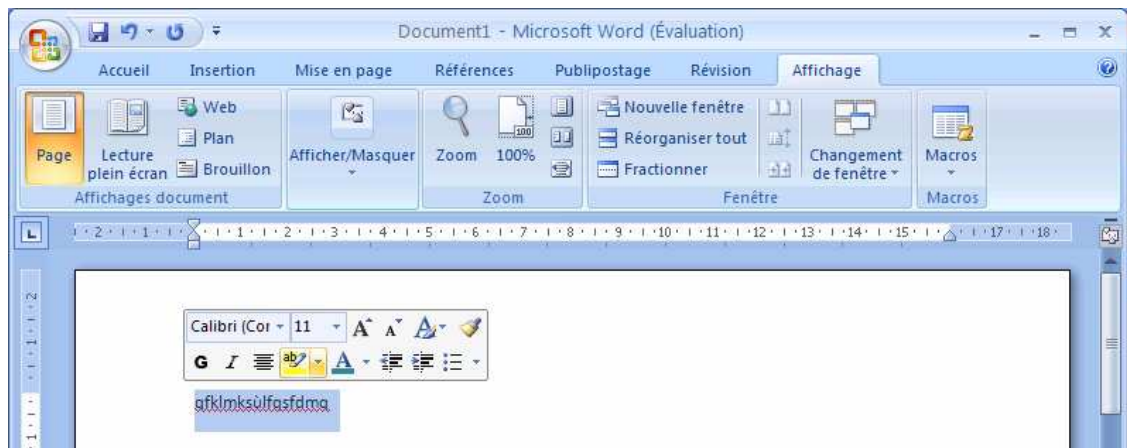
Document1 - Microsoft Word (Évaluation)

Accueil Insertion Mise en page Références Publipostage Révision Affichage

Page
Lecture plein écran
Web
Plan
Brouillon
Affichages document

Afficher/Masquer

Zoom 100%
Zoom

Nouvelle fenêtre
Réorganiser tout
Fractionner
Changement de fenêtre
Fenêtre

Macros
Macros

· 2 · 1 · 1 · 1 · 1 · 2 · 1 · 3 · 1 · 4 · 1 · 5 · 1 · 6 · 1 · 7 · 1 · 8 · 1 · 9 · 1 · 10 · 1 · 11 · 1 · 12 · 1 · 13 · 1 · 14 · 1 · 15 · 1 · 17 · 1 · 18 ·

Calibri (Cor 11 A A
G I A

gfklmksùlfgsfdmg